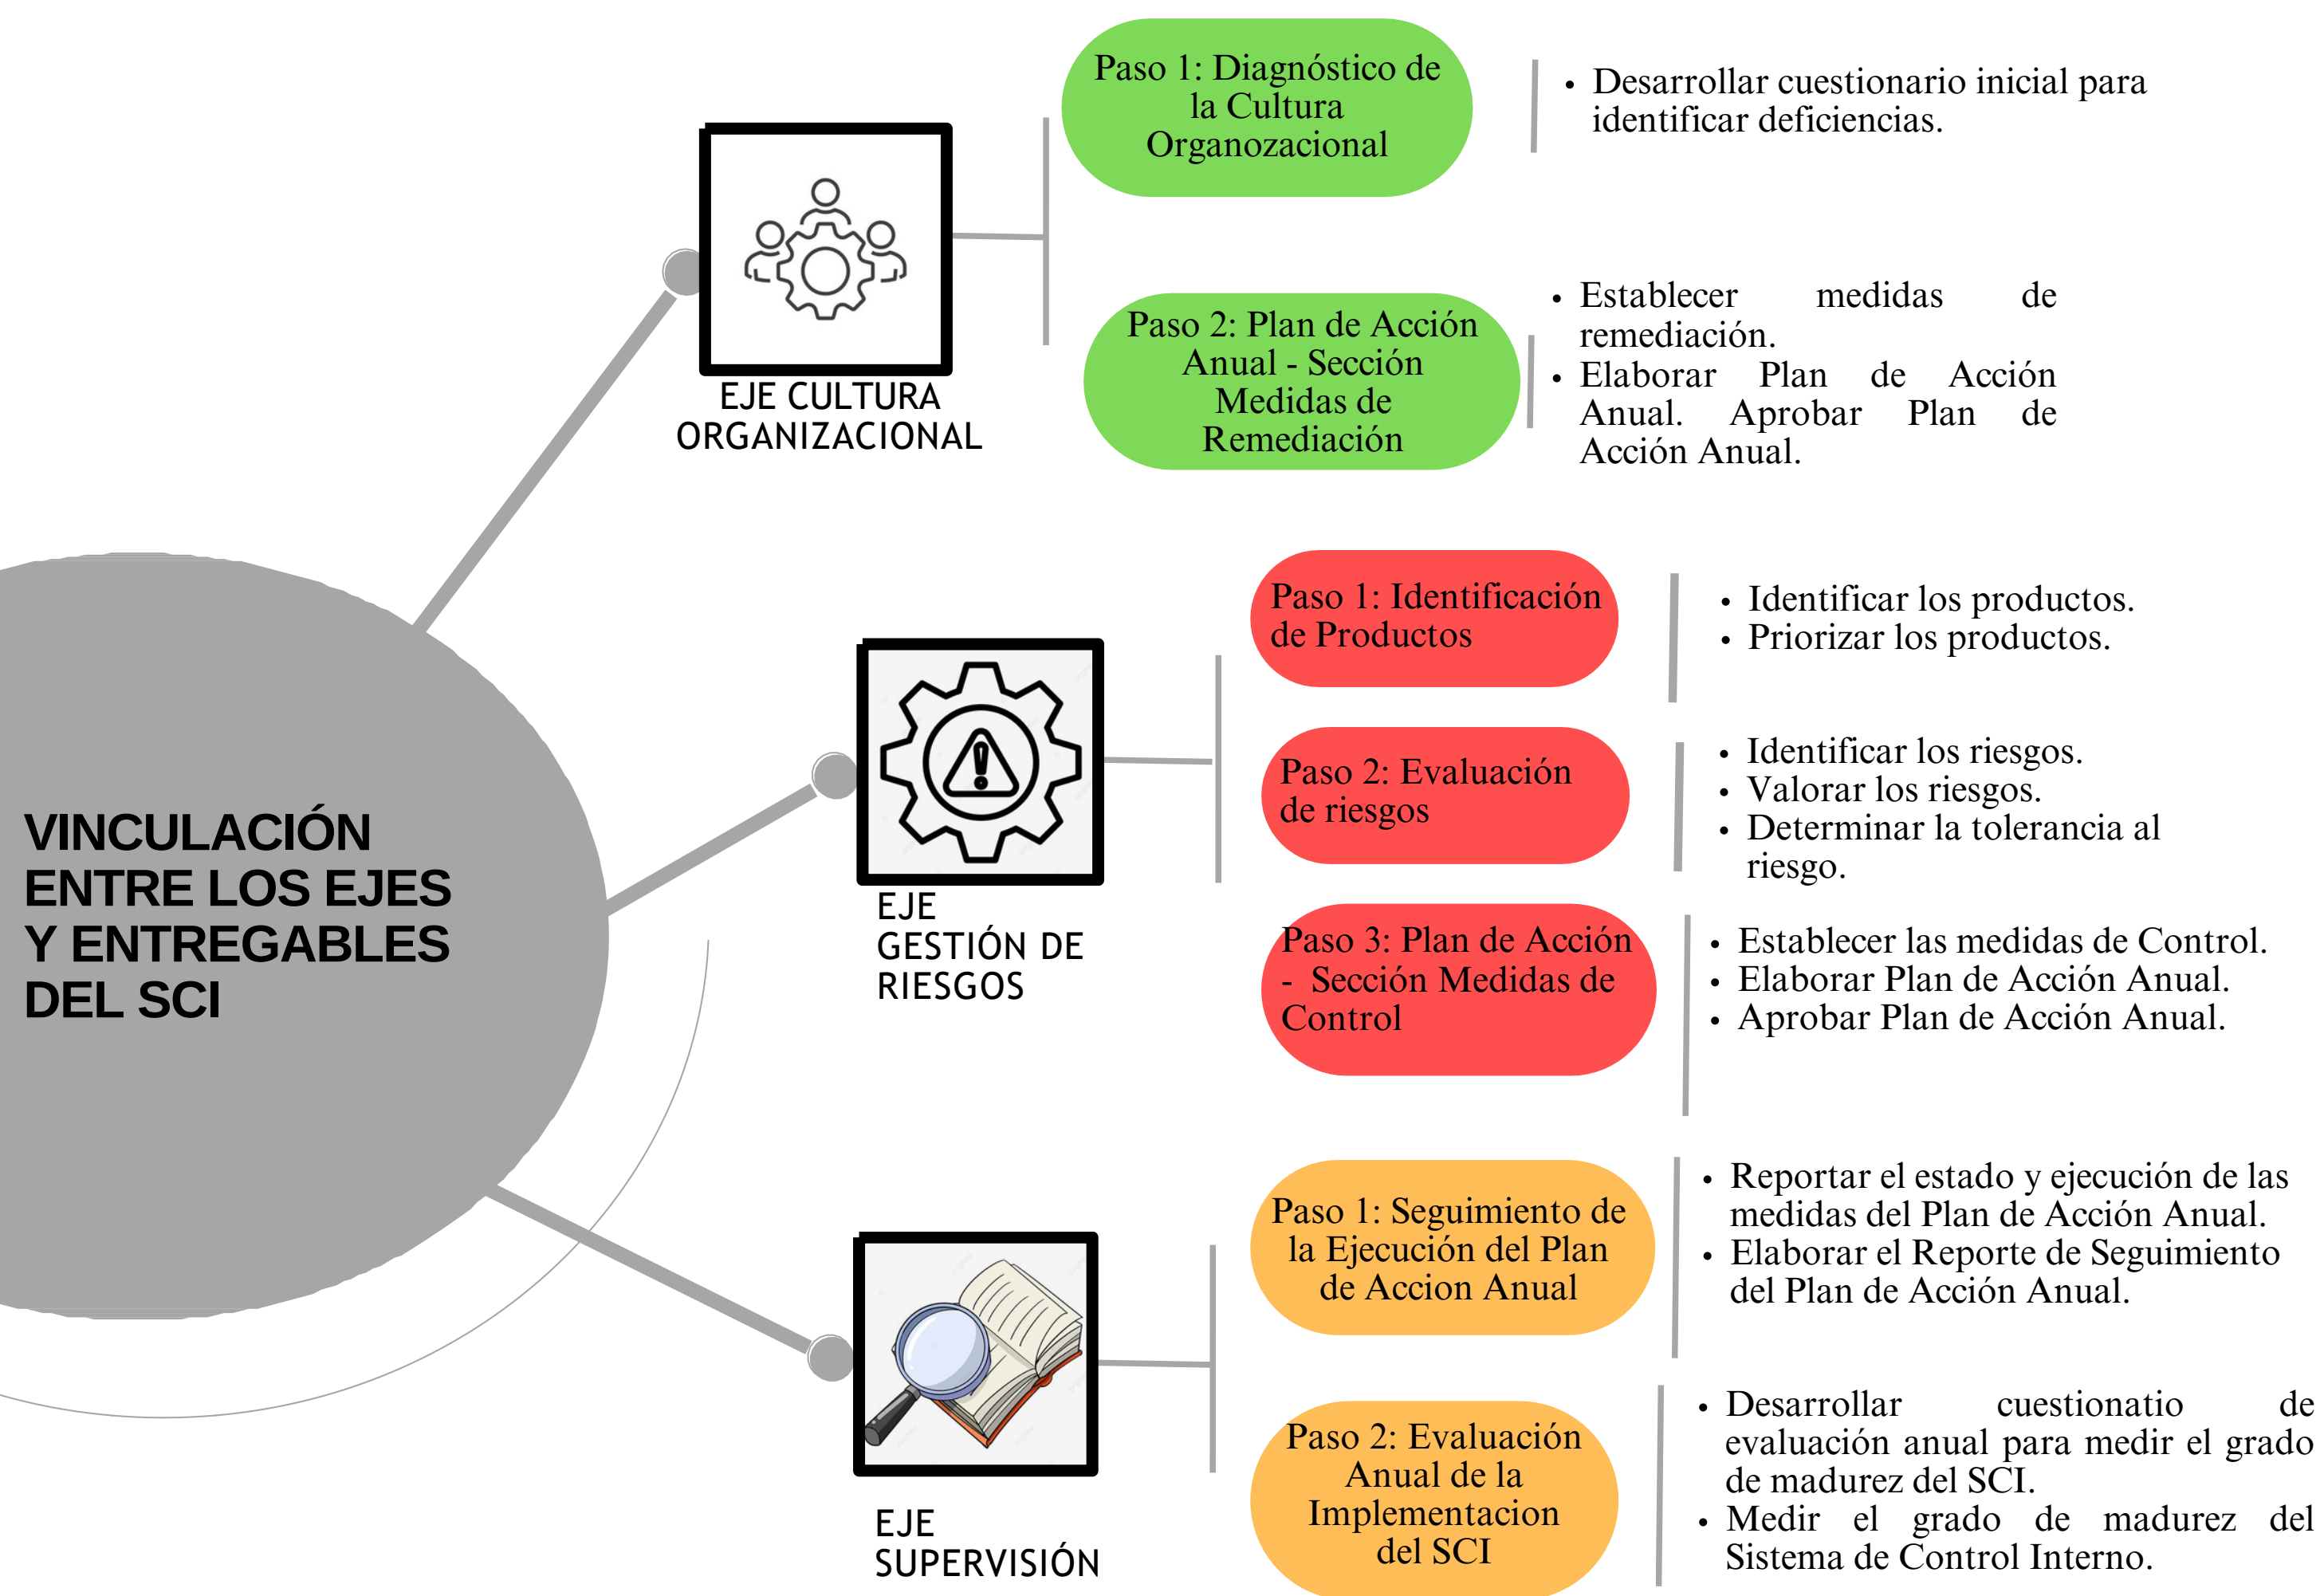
VINCULACIÓN ENTRE LOS EJES Y ENTREGABLES DEL SCI

EJE CULTURA ORGANIZACIONAL

Paso 1: Diagnóstico de la Cultura Organozacional

- Desarrollar cuestionario inicial para identificar deficiencias.

Paso 2: Plan de Acción Anual - Sección Medidas de Remediación

- Establecer medidas de remediación.
- Elaborar Plan de Acción Anual. Aprobar Plan de Acción Anual.

EJE GESTIÓN DE RIESGOS

Paso 1: Identificación de Productos

- Identificar los productos.
- Priorizar los productos.

Paso 2: Evaluación de riesgos

- Identificar los riesgos.
- Valorar los riesgos.
- Determinar la tolerancia al riesgo.

Paso 3: Plan de Acción - Sección Medidas de Control

- Establecer las medidas de Control.
- Elaborar Plan de Acción Anual.
- Aprobar Plan de Acción Anual.

EJE SUPERVISIÓN

Paso 1: Seguimiento de la Ejecución del Plan de Accion Anual

- Reportar el estado y ejecución de las medidas del Plan de Acción Anual.
- Elaborar el Reporte de Seguimiento del Plan de Acción Anual.

Paso 2: Evaluación Anual de la Implementacion del SCI

- Desarrollar cuestionatio de evaluación anual para medir el grado de madurez del SCI.
- Medir el grado de madurez del Sistema de Control Interno.